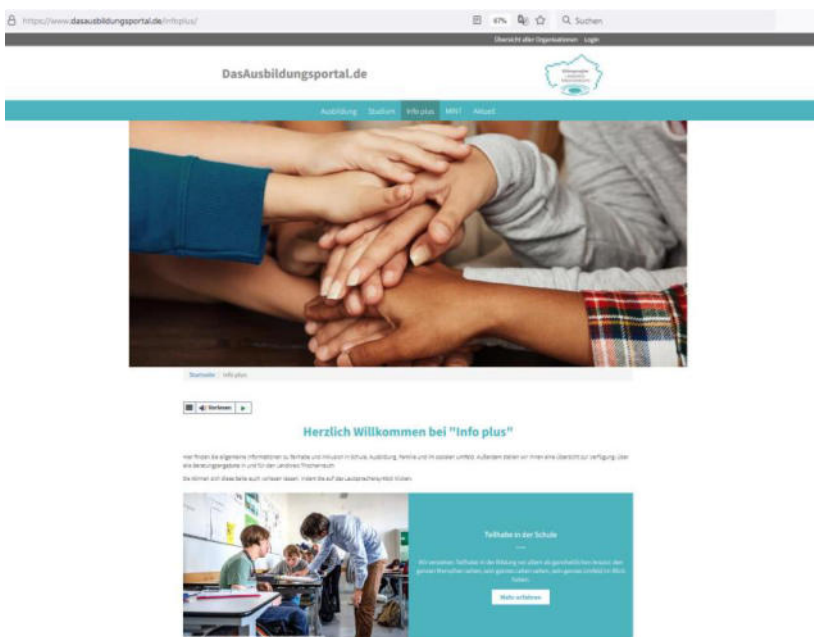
https://www.dasausbildungsportal.de/infoplus/

67%

Suchen

Übersicht aller Organisationen Login

DasAusbildungsportal.de

Ausbildung Studium Info plus MINT Aktuell

Startseite / Info plus

Vorlesen

Herzlich Willkommen bei "Info plus"

Hier finden Sie allgemeine Informationen zu Teilhabe und Inklusion in Schule, Ausbildung, Familie und im sozialen Umfeld. Außerdem stellen wir Ihnen eine Übersicht zur Verfügung über alle Beratungsangebote in und für den Landkreis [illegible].

Sie können sich diese Seite auch vorlesen lassen, indem Sie auf das Lautsprechersymbol klicken.

Teilhabe in der Schule

Wir verstehen Teilhabe in der Bildung mit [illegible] ganzheitlichen Ansatz: den ganzen Menschen sehen, sein ganzes Leben sehen, sein ganzes Umfeld im Blick haben.

Mehr erfahren